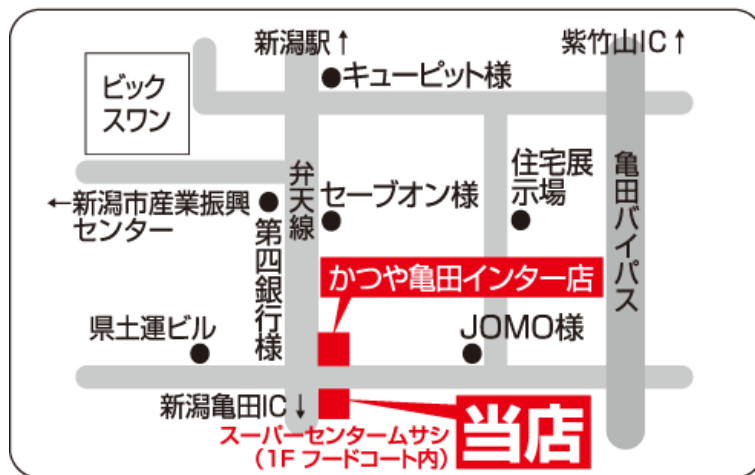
新潟駅↑

紫竹山IC↑

ビック
スワン

●キューピット様

住宅展
示場

亀田バイパス

←新潟市産業振興
センター

弁天線

●セーブオン様

●第四銀行様

かつや亀田インター店

JOMO様

県土運ビル

新潟亀田IC↓

当店

スーパーセンタームサシ
(1F フードコート内)